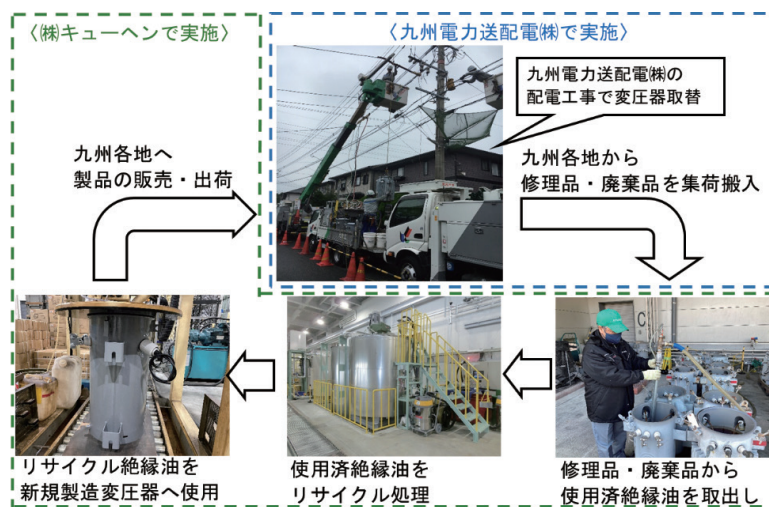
〈㈱キューヘンで実施〉

〈九州電力送配電㈱で実施〉

九州電力送配電㈱の
配電工事で変圧器取替

九州各地へ
製品の販売・出荷

九州各地から
修理品・廃棄品を集荷搬入

リサイクル絶縁油を
新規製造変圧器へ使用

使用済絶縁油を
リサイクル処理

修理品・廃棄品から
使用済絶縁油を取出し